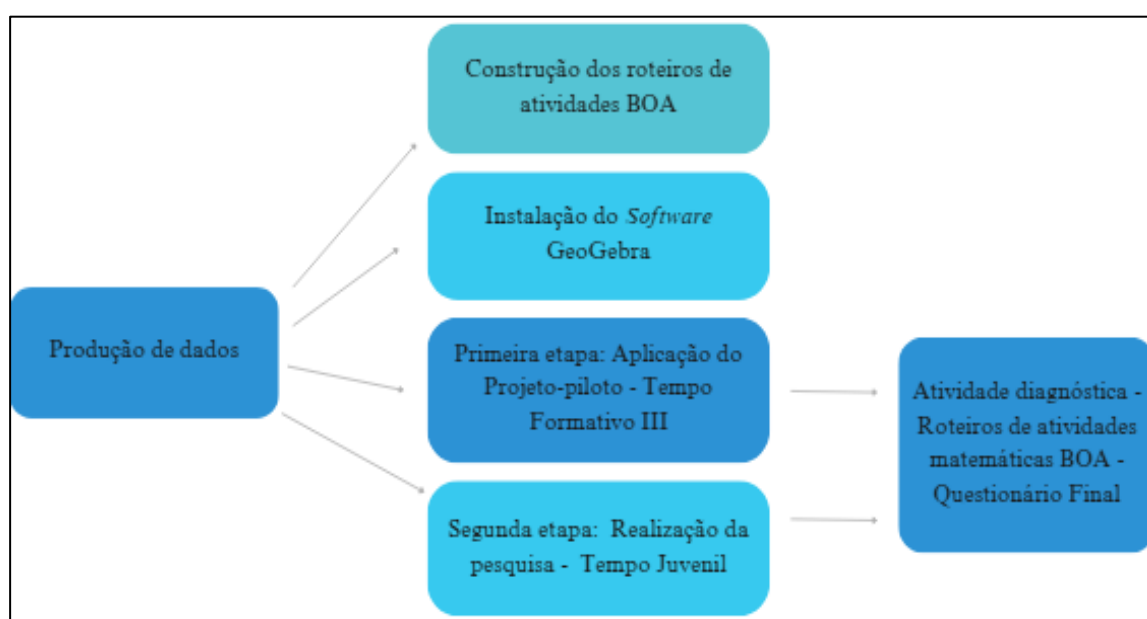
Produção de dados

Construção dos roteiros de atividades BOA

Instalação do *Software* GeoGebra

Primeira etapa: Aplicação do Projeto-piloto - Tempo Formativo III

Segunda etapa: Realização da pesquisa - Tempo Juvenil

Atividade diagnóstica - Roteiros de atividades matemáticas BOA - Questionário Final